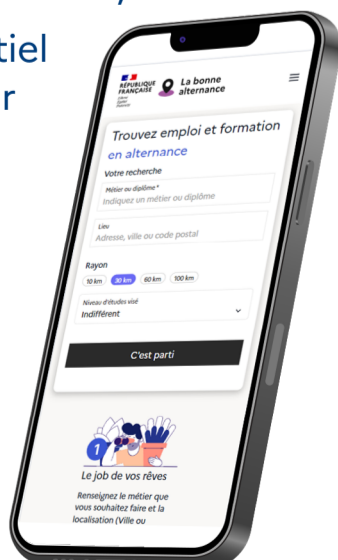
tiel
r

RÉPUBLIQUE FRANÇAISE
Liberté Égalité Fraternité

La bonne alternance

Trouvez emploi et formation en alternance

Votre recherche

Métier ou diplôme*
Indiquez un métier ou diplôme

Lieu
Adresse, ville ou code postal

Rayon
10 km 30 km 60 km 100 km

Niveau d'études visé
Indifférent

C'est parti

1

Le job de vos rêves

Renseignez le métier que vous souhaitez faire et la localisation (Ville ou